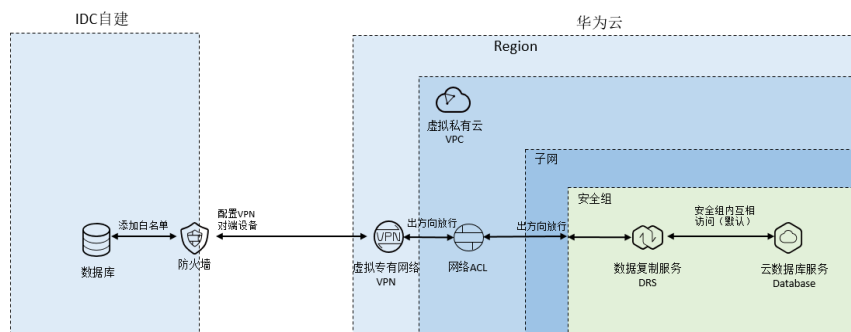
IDC自建

华为云

Region

虚拟私有云
VPC

子网

安全组

添加白名单

配置VPN
对端设备

出方向放行

出方向放行

安全组内互相
访问（默认）

数据库

防火墙

VPN

虚拟专有网络
VPN

网络ACL

数据复制服务
DRS

云数据库服务
Database